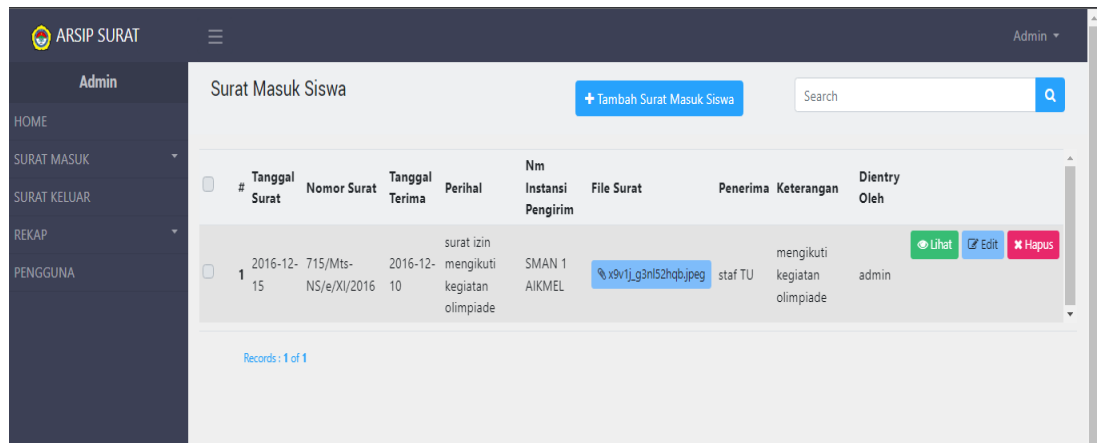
ARSIP SURAT

Admin ▾

Admin

HOME

SURAT MASUK

SURAT KELUAR

REKAP

PENGGUNA

Surat Masuk Siswa

+ Tambah Surat Masuk Siswa

Search

| | # | Tanggal Surat | Nomor Surat | Tanggal Terima | Perihal | Nm Instansi Pengirim | File Surat | Penerima | Keterangan | Dientry Oleh | |
|---|---|---|---|---|---|---|---|---|---|---|---|
| | 1 | 2016-12-15 | 715/Mts-NS/e/XI/2016 | 2016-12-10 | surat izin mengikuti kegiatan olimpiade | SMAN 1 AIKMEL | x9v1j_g3nl52hqb.jpeg | staf TU | mengikuti kegiatan olimpiade | admin | Lihat Edit Hapus |

Records : 1 of 1